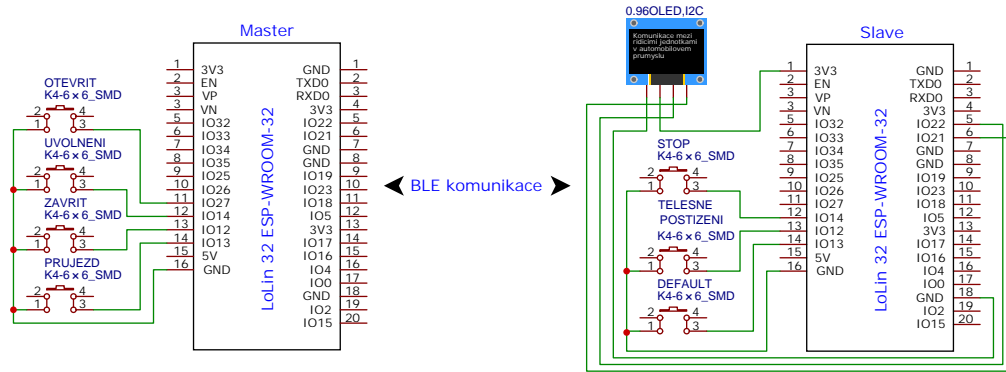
Master

OTEVRIT
K4-6×6_SMD
2 4
1 3

UVOLNENI
K4-6×6_SMD
2 4
1 3

ZAVRIT
K4-6×6_SMD
2 4
1 3

PRUJEZD
K4-6×6_SMD
2 4
1 3

1 3V3
2 EN
3 VP
4 VN
5 IO32
6 IO33
7 IO34
8 IO35
9 IO25
10 IO26
11 IO27
12 IO14
13 IO12
14 IO13
15 5V
16 GND

LoLin 32 ESP-WROOM-32

GND 1
TXD0 2
RXD0 3
3V3 4
IO22 5
IO21 6
GND 7
GND 8
IO19 9
IO23 10
IO18 11
IO5 12
3V3 13
IO17 14
IO16 15
IO4 16
IO0 17
GND 18
IO2 19
IO15 20

BLE komunikace

0.96OLED,I2C

Komunikace mezi ridicimi jednotkami v automobilovem prumyslu

Slave

STOP
K4-6×6_SMD
2 4
1 3

TELESNE
POSTIZENI
K4-6×6_SMD
2 4
1 3

DEFAULT
K4-6×6_SMD
2 4
1 3

1 3V3
2 EN
3 VP
4 VN
5 IO32
6 IO33
7 IO34
8 IO35
9 IO25
10 IO26
11 IO27
12 IO14
13 IO12
14 IO13
15 5V
16 GND

LoLin 32 ESP-WROOM-32

GND 1
TXD0 2
RXD0 3
3V3 4
IO22 5
IO21 6
GND 7
GND 8
IO19 9
IO23 10
IO18 11
IO5 12
3V3 13
IO17 14
IO16 15
IO4 16
IO0 17
GND 18
IO2 19
IO15 20